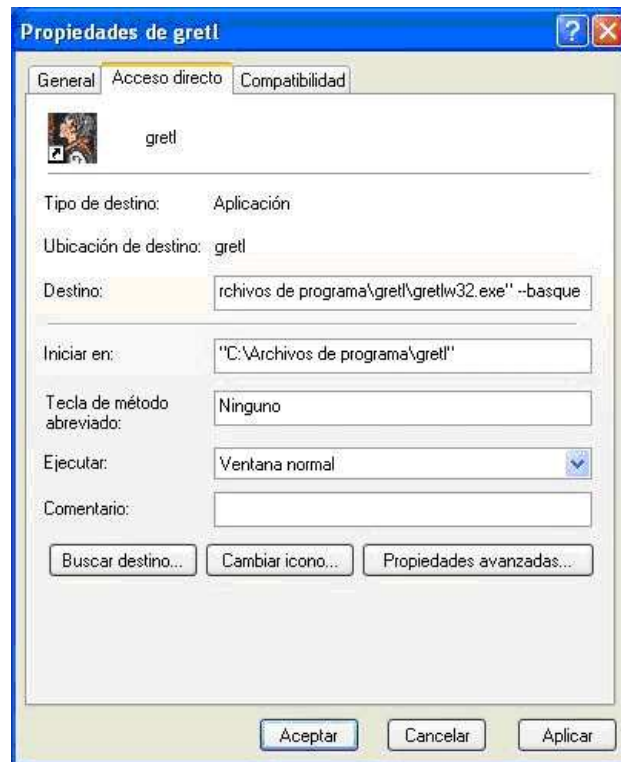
Propiedades de gretl

General | Acceso directo | Compatibilidad

gretl

Tipo de destino: Aplicación

Ubicación de destino: gretl

Destino: rchivos de programa\gretl\gretlw32.exe" --basque

Iniciar en: "C:\Archivos de programa\gretl"

Tecla de método abreviado: Ninguno

Ejecutar: Ventana normal

Comentario:

Buscar destino... | Cambiar icono... | Propiedades avanzadas...

Aceptar | Cancelar | Aplicar